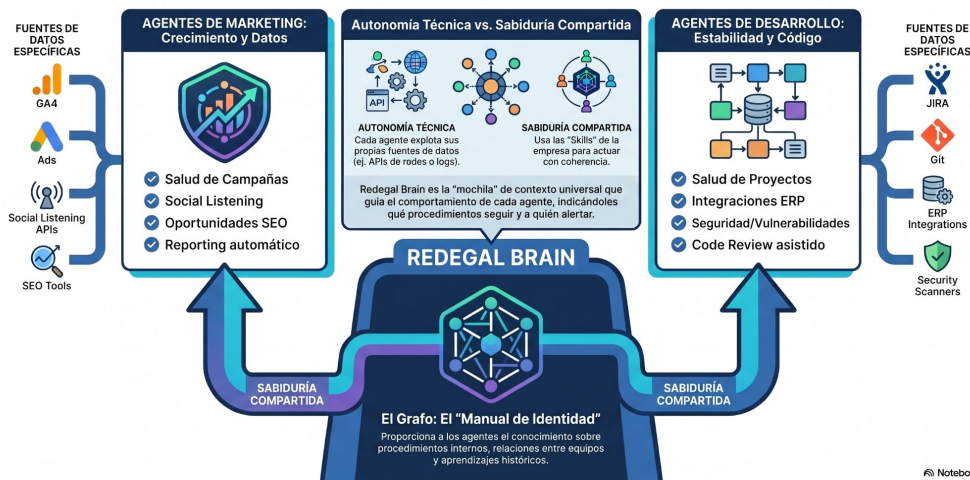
FUENTES DE DATOS ESPECÍFICAS

GA4

Ads

Social Listening APIs

SEO Tools

AGENTES DE MARKETING: Crecimiento y Datos

Salud de Campañas

Social Listening

Oportunidades SEO

Reporting automático

Autonomía Técnica vs. Sabiduría Compartida

API

AUTONOMÍA TÉCNICA
Cada agente explota sus propias fuentes de datos (ej. APIs de rodes o logs).

SABIDURÍA COMPARTIDA
Usa las "Skills" de la empresa para actuar con coherencia.

Redegal Brain es la "mochila" de contexto universal que guía el comportamiento de cada agente, indicándoles qué procedimientos seguir y a quién alertar.

AGENTES DE DESARROLLO: Estabilidad y Código

Salud de Proyectos

Integraciones ERP

Seguridad/Vulnerabilidades

Code Review asistido

FUENTES DE DATOS ESPECÍFICAS

JIRA

Git

ERP Integrations

Security Scanners

REDEGAL BRAIN

SABIDURÍA COMPARTIDA

SABIDURÍA COMPARTIDA

El Grafo: El "Manual de Identidad"

Proporciona a los agentes el conocimiento sobre procedimientos internos, relaciones entre equipos y aprendizajes históricos.

Notebo